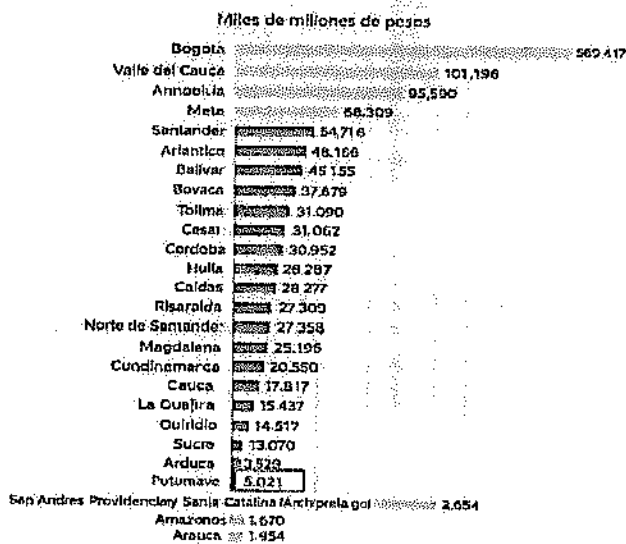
Miles de millones de pesos

| | |
|---|---|
| Bogotá | 562.417 |
| Valle del Cauca | 101.196 |
| Antioquia | 95.590 |
| Meta | 68.309 |
| Santander | 54.716 |
| Atlantico | 48.166 |
| Bolivar | 45.155 |
| Boyaca | 37.679 |
| Tolima | 31.090 |
| Cesar | 31.062 |
| Cordoba | 30.952 |
| Huila | 28.297 |
| Caldas | 28.277 |
| Risaralda | 27.300 |
| Norte de Santander | 27.358 |
| Magdalena | 25.196 |
| Cundinamarca | 20.550 |
| Cauca | 17.817 |
| La Guajira | 15.437 |
| Quindio | 14.517 |
| Sucre | 13.070 |
| Arauca | 10.529 |
| Putumayo | 5.021 |
| San Andres Providencia y Santa Catalina (Archipiela go) | 2.654 |
| Amazonas | 1.670 |
| Arauca | 1.954 |